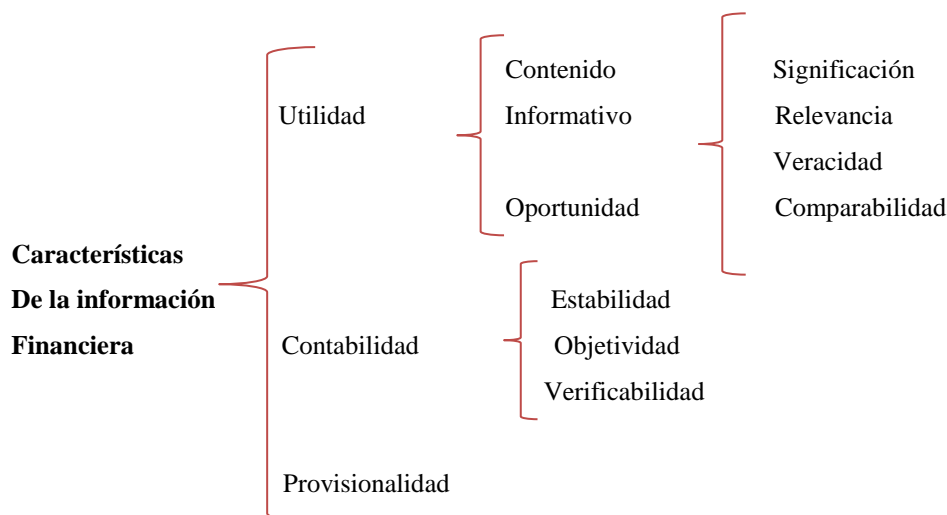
Características De la información Financiera

Utilidad

Contenido Informativo

Oportunidad

Significación
Relevancia
Veracidad
Comparabilidad

Contabilidad

Estabilidad
Objetividad
Verificabilidad

Provisionalidad